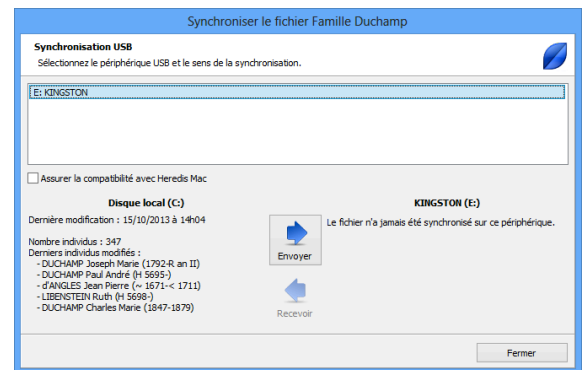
Synchroniser le fichier Famille Duchamp

Synchronisation USB
Sélectionnez le périphérique USB et le sens de la synchronisation.

E: KINGSTON

Assurer la compatibilité avec Heredis Mac

Disque local (C:)
Dernière modification : 15/10/2013 à 14h04

Nombre individus : 347
Derniers individus modifiés :
- DUCHAMP Joseph Marie (1792-R an II)
- DUCHAMP Paul André (H 5695-)
- d'ANGLES Jean Pierre (~ 1671-< 1711)
- LIBENSTEIN Ruth (H 5698-)
- DUCHAMP Charles Marie (1847-1879)

Envoyer

Recevoir

KINGSTON (E:)
Le fichier n'a jamais été synchronisé sur ce périphérique.

Fermer